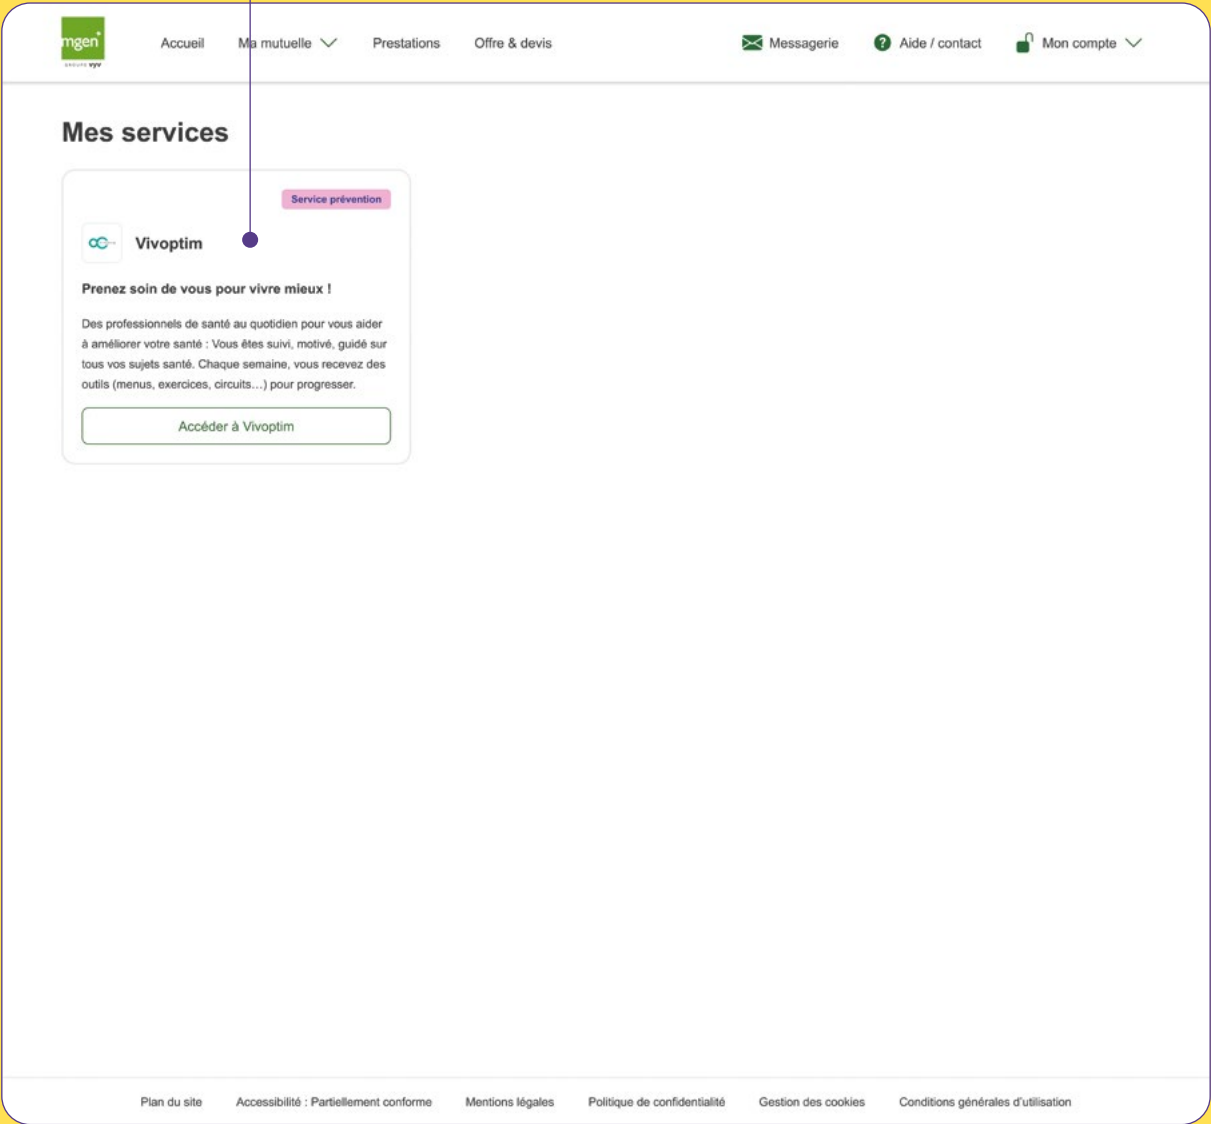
mgen
GROUPE vyv

Accueil Ma mutuelle Prestations Offre & devis Messagerie Aide / contact Mon compte

Mes services

Service prévention

Vivoptim

Prenez soin de vous pour vivre mieux !

Des professionnels de santé au quotidien pour vous aider à améliorer votre santé : Vous êtes suivi, motivé, guidé sur tous vos sujets santé. Chaque semaine, vous recevez des outils (menus, exercices, circuits…) pour progresser.

Accéder à Vivoptim

Plan du site Accessibilité : Partiellement conforme Mentions légales Politique de confidentialité Gestion des cookies Conditions générales d'utilisation